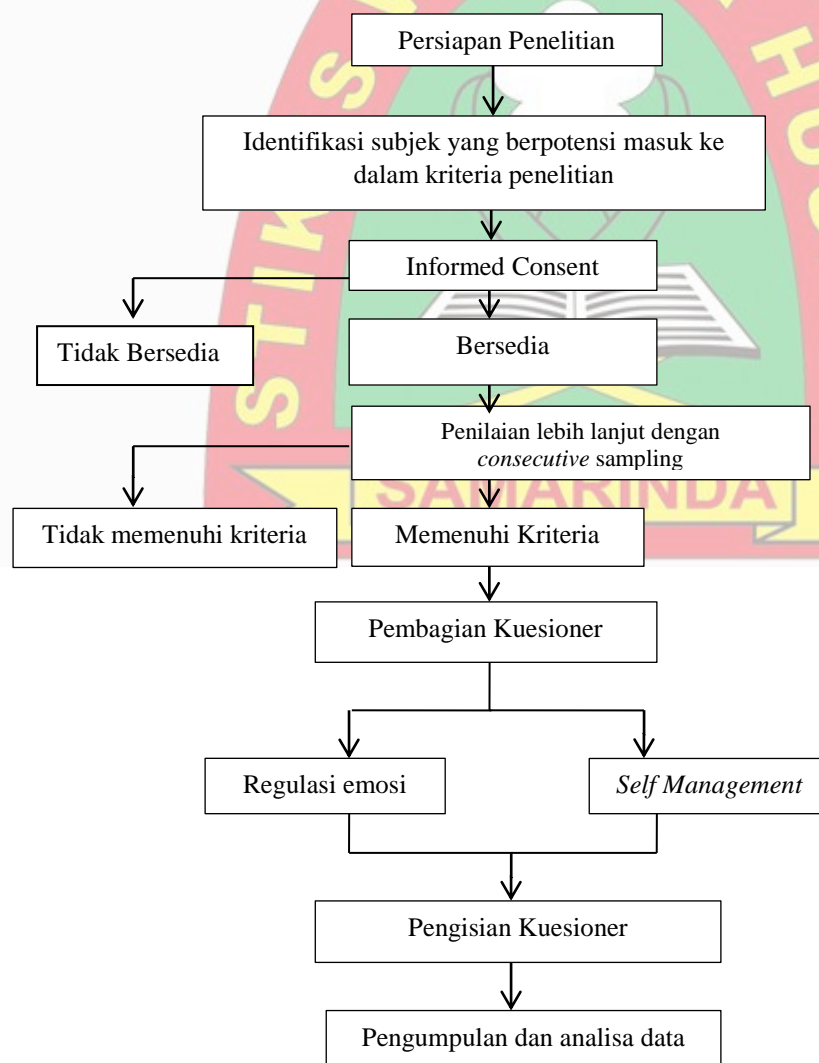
Persiapan Penelitian

Identifikasi subjek yang berpotensi masuk ke dalam kriteria penelitian

Informed Consent

Tidak Bersedia

Bersedia

Penilaian lebih lanjut dengan *consecutive* sampling

Tidak memenuhi kriteria

Memenuhi Kriteria

Pembagian Kuesioner

Regulasi emosi

*Self Management*

Pengisian Kuesioner

Pengumpulan dan analisa data

SAMARINDA